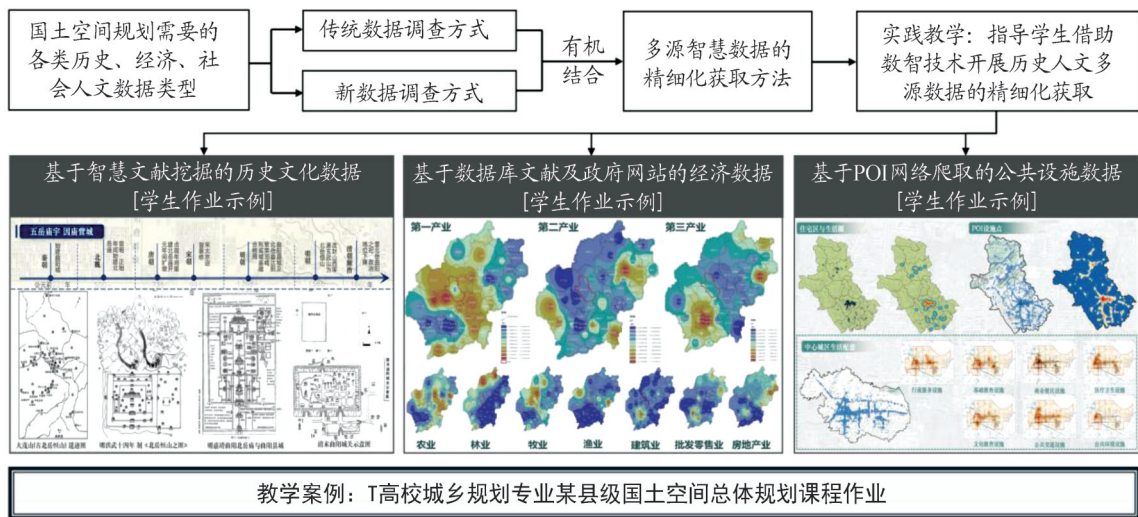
国土空间规划需要的各类历史、经济、社会人文数据类型

传统数据调查方式

新数据调查方式

有机结合

多源智慧数据的精细化获取方法

实践教学：指导学生借助数智技术开展历史人文多源数据的精细化获取

基于智慧文献挖掘的历史文化数据
[学生作业示例]

五岳庙宇 因庙营城

基于数据库文献及政府网站的经济数据
[学生作业示例]

第一产业

第二产业

第三产业

农业

林业

牧业

渔业

建筑业

批发零售业

房地产业

基于POI网络爬取的公共设施数据
[学生作业示例]

住宅区与生活圈

POI设施点

中心城区生活圈

教学案例：T高校城乡规划专业某县级国土空间总体规划课程作业